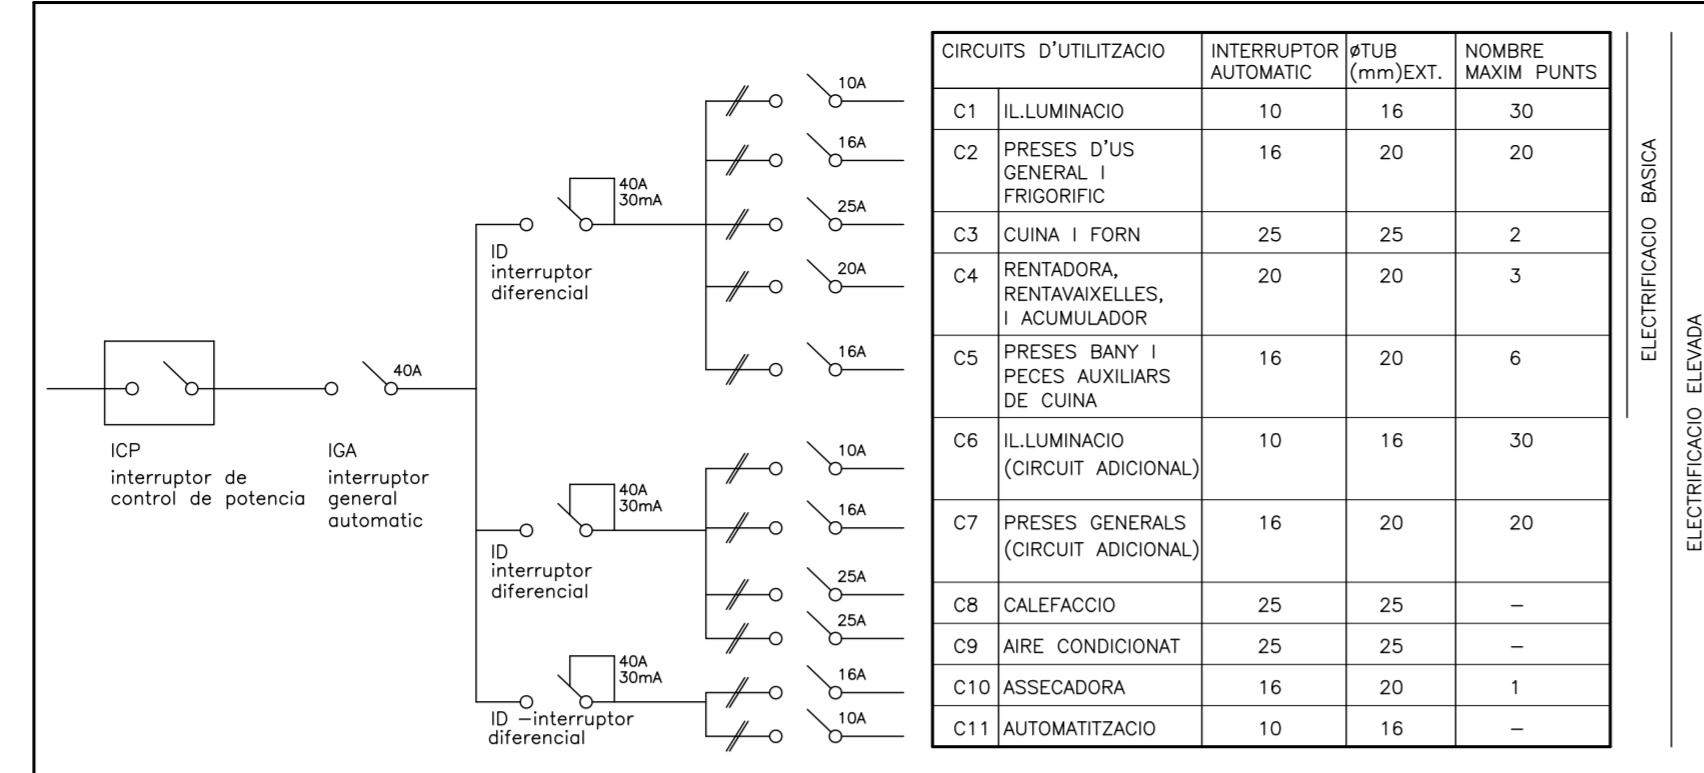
10A
16A
40A
30mA
25A
20A
16A
40A

ID
interruptor
diferencial

ICP
interruptor de
control de potencia

IGA
interruptor
general
automatic

10A
40A
30mA
16A

ID
interruptor
diferencial

25A
25A
40A
30mA
16A
10A

ID –interruptor
diferencial

| CIRCUITS D'UTILITZACIO | | INTERRUPTOR AUTOMATIC | øTUB (mm)EXT. | NOMBRE MAXIM PUNTS |
|---|---|---|---|---|
| C1 | IL.LUMINACIO | 10 | 16 | 30 |
| C2 | PRESES D'US GENERAL I FRIGORIFIC | 16 | 20 | 20 |
| C3 | CUINA I FORN | 25 | 25 | 2 |
| C4 | RENTADORA, RENTAVAIXELLES, I ACUMULADOR | 20 | 20 | 3 |
| C5 | PRESES BANY I PECES AUXILIARS DE CUINA | 16 | 20 | 6 |
| C6 | IL.LUMINACIO (CIRCUIT ADICIONAL) | 10 | 16 | 30 |
| C7 | PRESES GENERALS (CIRCUIT ADICIONAL) | 16 | 20 | 20 |
| C8 | CALEFACCIO | 25 | 25 | – |
| C9 | AIRE CONDICIONAT | 25 | 25 | – |
| C10 | ASSECADORA | 16 | 20 | 1 |
| C11 | AUTOMATITZACIO | 10 | 16 | – |

ELECTRIFICACIO BASICA

ELECTRIFICACIO ELEVADA